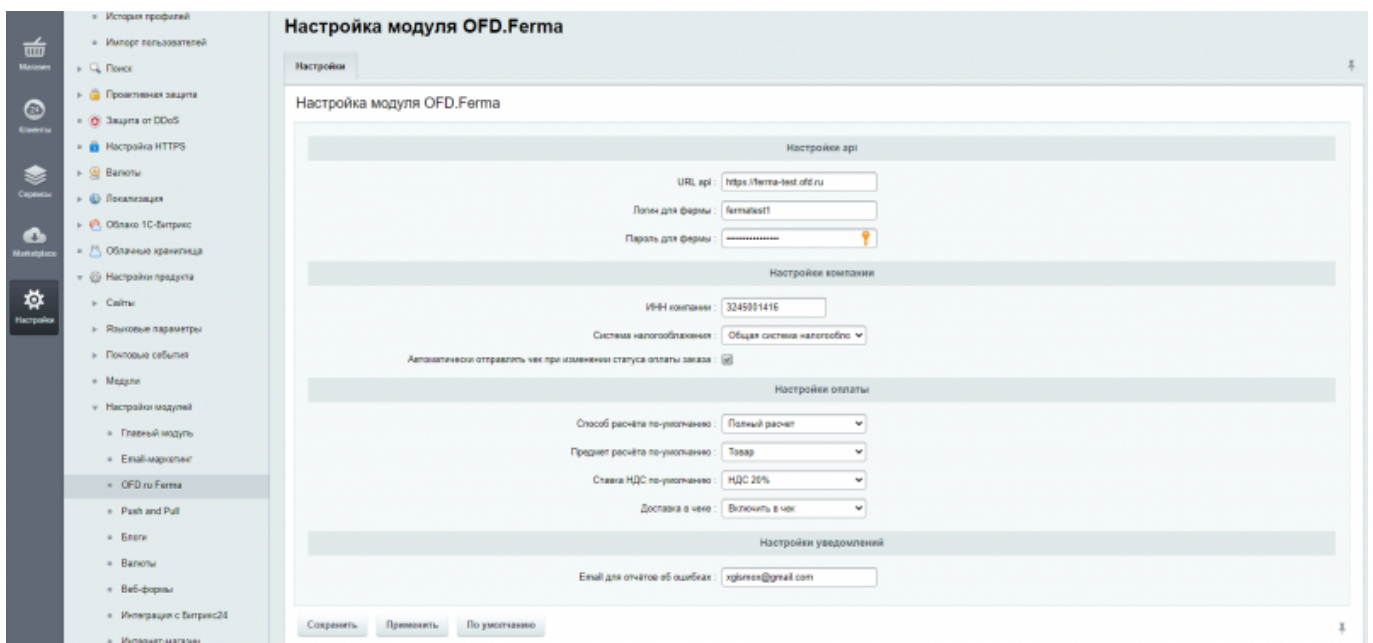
Магазин
Клиенты
Сервисы
Marketplace
Настройки

История профилей
Импорт пользователей
Поиск
Проактивная защита
Защита от DDoS
Настройка HTTPS
Валюты
Локализация
Облако 1С-Битрикс
Облачные хранилища
Настройки продукта
Сайты
Языковые параметры
Почтовые события
Модули
Настройки модулей
Главный модуль
Email-маркетинг
OFD.ru Ferma
Push and Pull
Блоги
Валюты
Веб-формы
Интеграция с Битрикс24
Интернет-магазин

Настройка модуля OFD.Ferma

Настройки

Настройка модуля OFD.Ferma

Настройки api

URL api: https://ferma-test.ofd.ru
Логин для фермы: fermatest1
Пароль для фермы: ••••••••••••••

Настройки компании

ИНН компании: 3245001416
Система налогообложения: Общая система налогообло
Автоматически отправлять чек при изменении статуса оплаты заказа:

Настройки оплаты

Способ расчёта по-умолчанию: Полный расчет
Предмет расчёта по-умолчанию: Товар
Ставка НДС по-умолчанию: НДС 20%
Доставка в чеке: Включить в чек

Настройки уведомлений

Email для отчётов об ошибках: xglsmon@gmail.com

Сохранить Применить По умолчанию